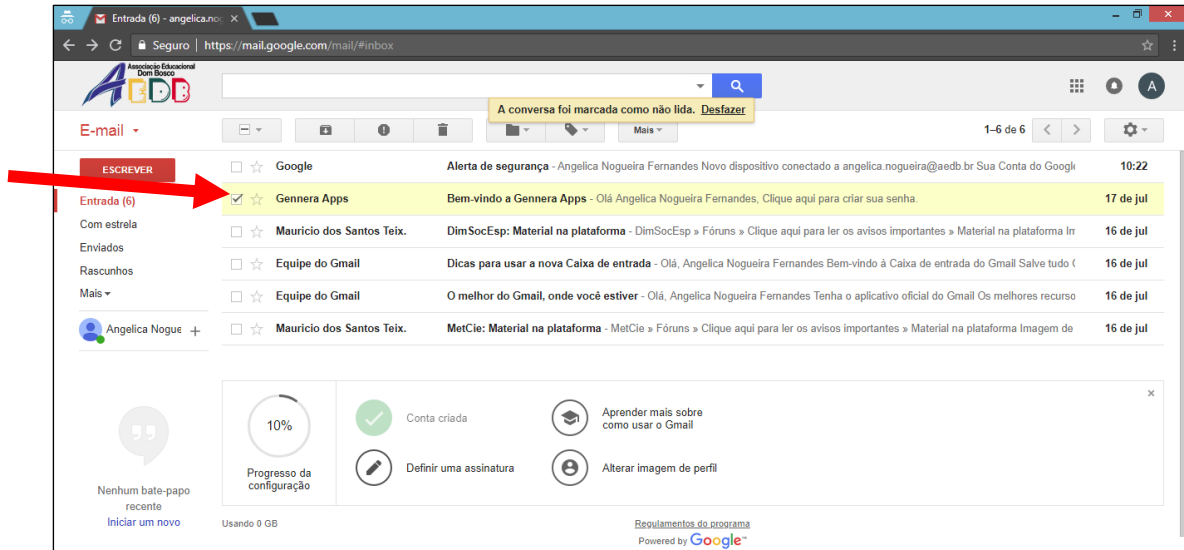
Entrada (6) - angelica.no

Seguro | https://mail.google.com/mail/#inbox

Associação Educacional Dom Bosco
AEDB

A conversa foi marcada como não lida. Desfazer

A

E-mail

Mais

1–6 de 6

ESCREVER

Entrada (6)
Com estrela
Enviados
Rascunhos
Mais

Angelica Nogue

| | | | |
|---|---|---|---|
| Google | | Alerta de segurança - Angelica Nogueira Fernandes Novo dispositivo conectado a angelica.nogueira@aedb.br Sua Conta do Googl | 10:22 |
| Gennera Apps | | Bem-vindo a Gennera Apps - Olá Angelica Nogueira Fernandes, Clique aqui para criar sua senha. | 17 de jul |
| Mauricio dos Santos Teix. | | DimSocEsp: Material na plataforma - DimSocEsp » Fóruns » Clique aqui para ler os avisos importantes » Material na plataforma In | 16 de jul |
| Equipe do Gmail | | Dicas para usar a nova Caixa de entrada - Olá, Angelica Nogueira Fernandes Bem-vindo à Caixa de entrada do Gmail Salve tudo ( | 16 de jul |
| Equipe do Gmail | | O melhor do Gmail, onde você estiver - Olá, Angelica Nogueira Fernandes Tenha o aplicativo oficial do Gmail Os melhores recurso | 16 de jul |
| Mauricio dos Santos Teix. | | MetCie: Material na plataforma - MetCie » Fóruns » Clique aqui para ler os avisos importantes » Material na plataforma Imagem de | 16 de jul |

10%

Progresso da configuração

Conta criada

Aprender mais sobre como usar o Gmail

Definir uma assinatura

Alterar imagem de perfil

Nenhum bate-papo recente
Iniciar um novo

Usando 0 GB

Regulamentos do programa
Powered by Google